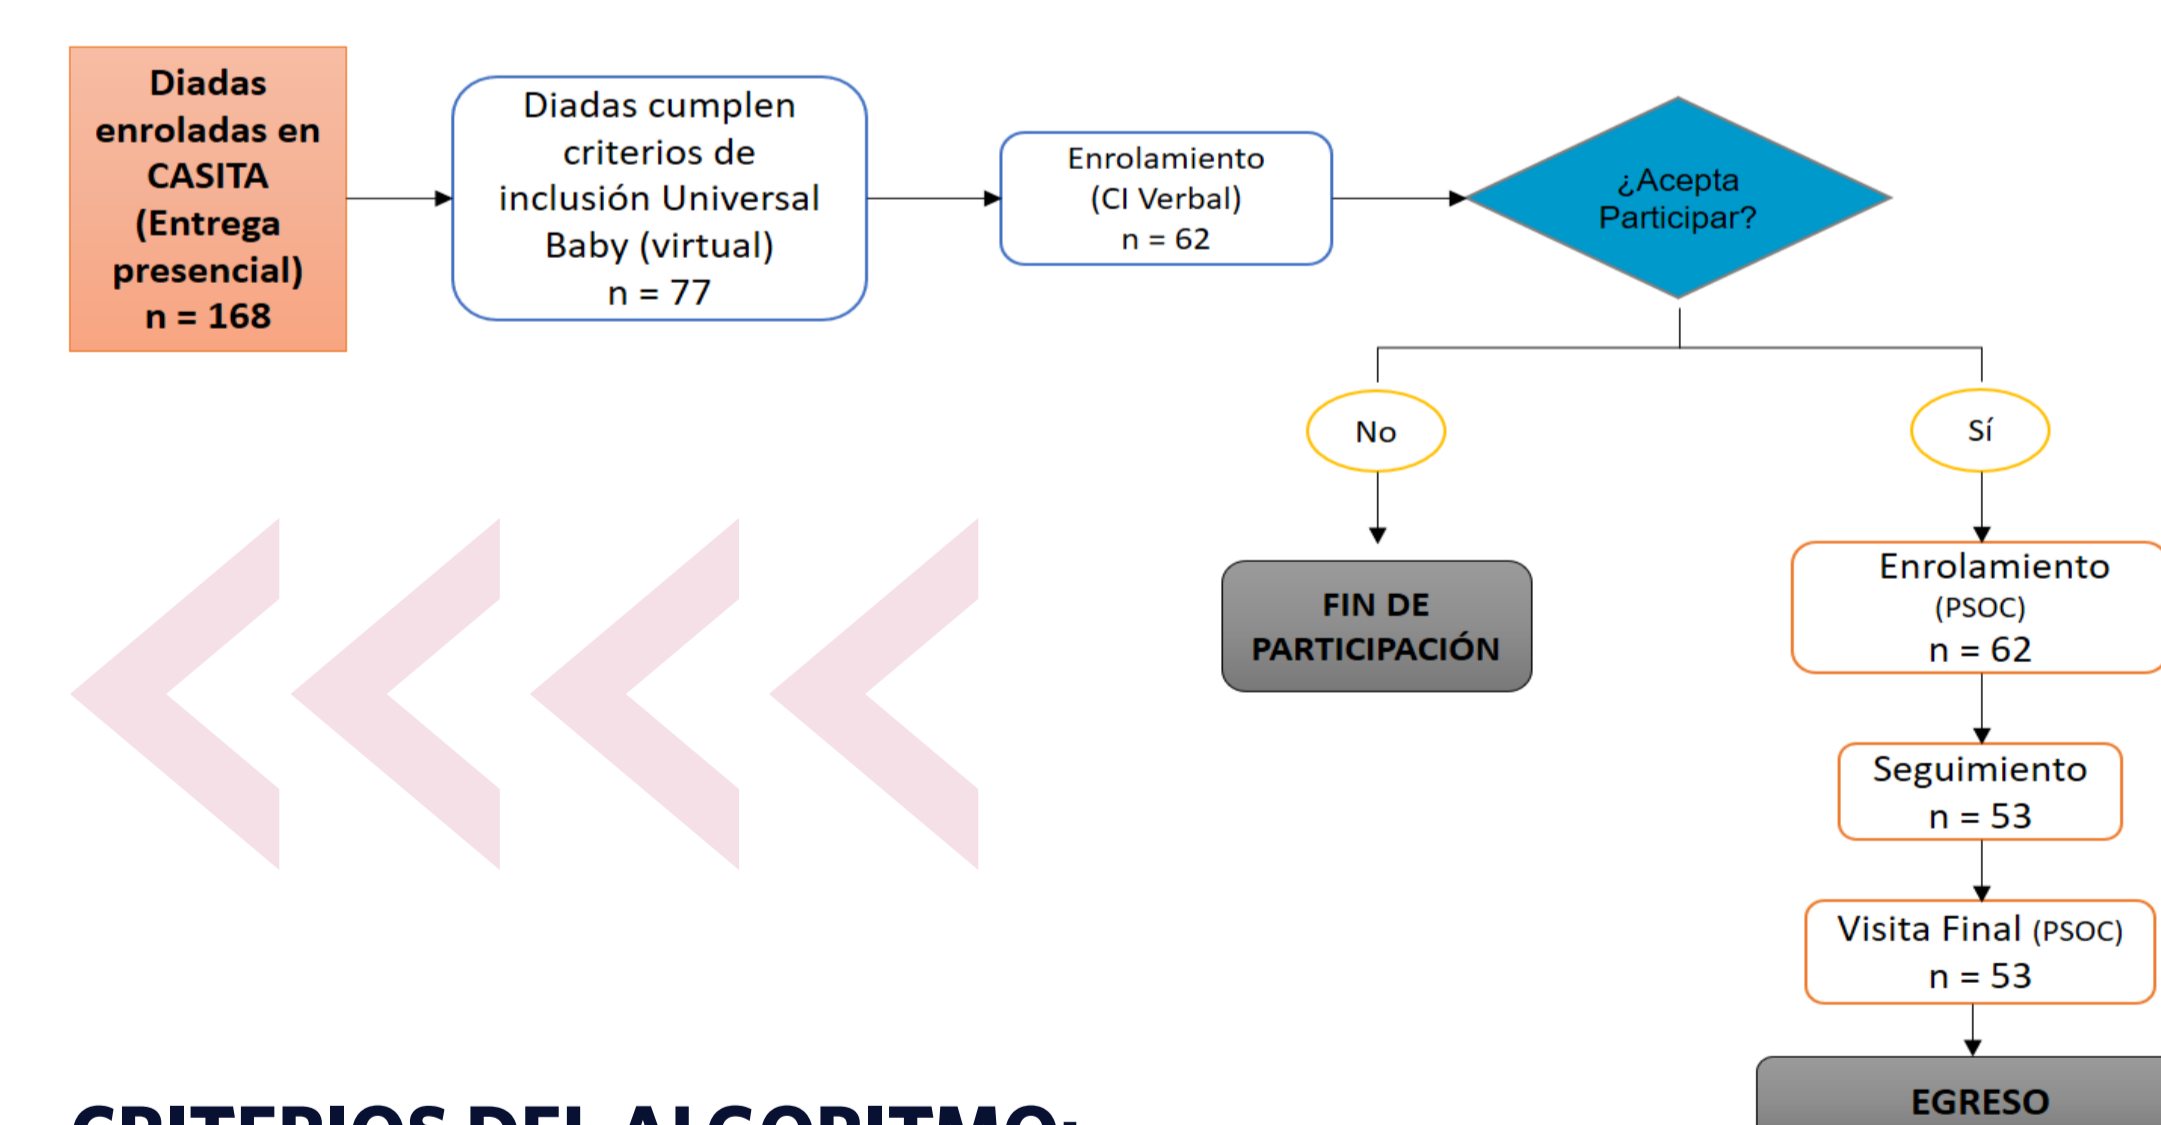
Diadas enroladas en CASITA (Entrega presencial) n = 168

Diadas cumplen criterios de inclusión Universal Baby (virtual) n = 77

Enrolamiento (CI Verbal) n = 62

¿Acepta Participar?

No

Sí

FIN DE PARTICIPACIÓN

Enrolamiento (PSOC) n = 62

Seguimiento n = 53

Visita Final (PSOC) n = 53

EGRESO

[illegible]